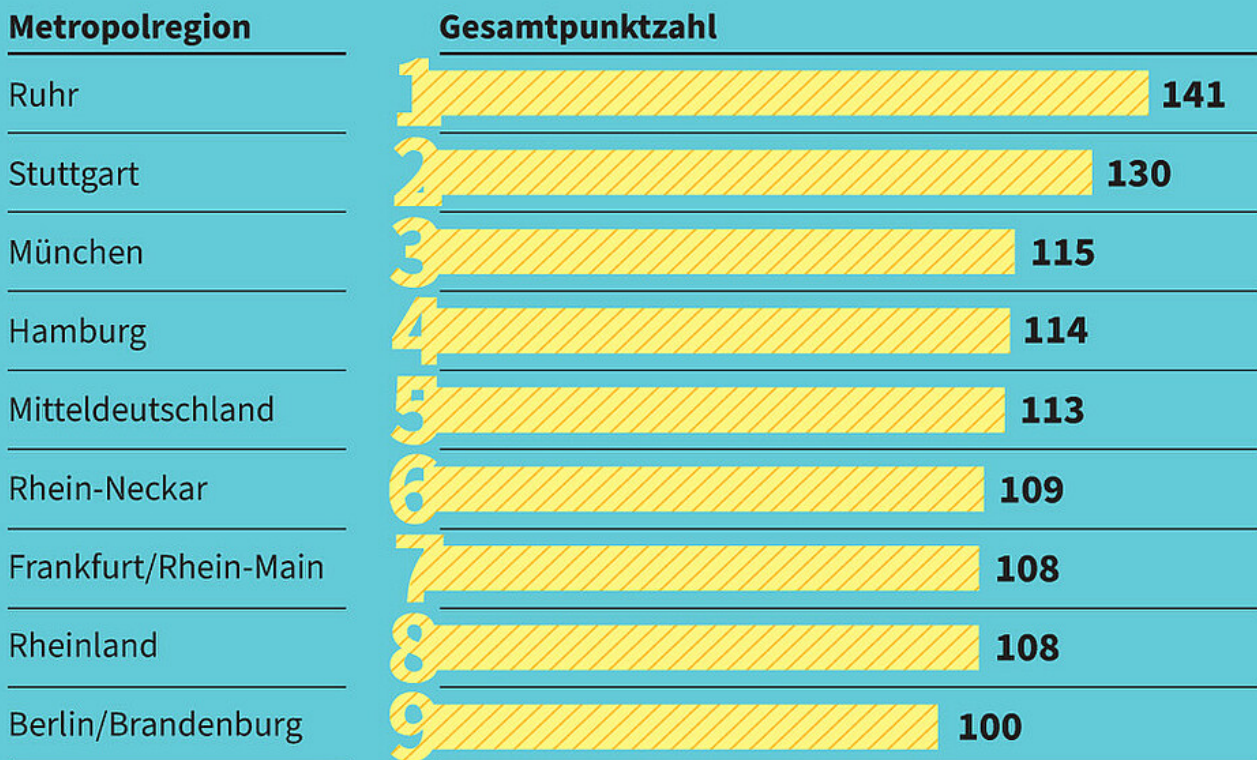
| Metropolregion | | Gesamtpunktzahl |
|---|---|---|
| Ruhr | 1 | 141 |
| Stuttgart | 2 | 130 |
| München | 3 | 115 |
| Hamburg | 4 | 114 |
| Mitteldeutschland | 5 | 113 |
| Rhein-Neckar | 6 | 109 |
| Frankfurt/Rhein-Main | 7 | 108 |
| Rheinland | 8 | 108 |
| Berlin/Brandenburg | 9 | 100 |